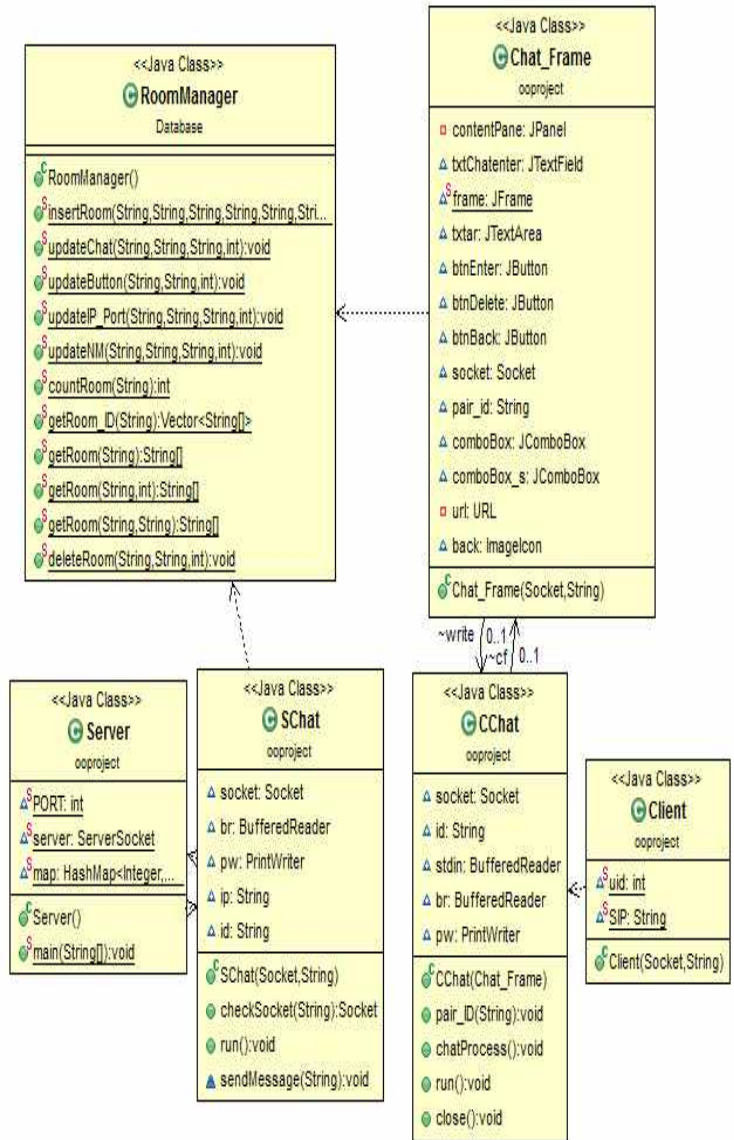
<<Java Class>>
RoomManager
Database

RoomManager()
insertRoom(String,String,String,String,String,Stri...
updateChat(String,String,String,int):void
updateButton(String,String,int):void
updateIP_Port(String,String,String,int):void
updateNM(String,String,String,int):void
countRoom(String):int
getRoom_ID(String):Vector<String[]>
getRoom(String):String[]
getRoom(String,int):String[]
getRoom(String,String):String[]
deleteRoom(String,String,int):void

<<Java Class>>
Chat_Frame
ooproject

contentPane: JPanel
txtChatenter: JTextField
frame: JFrame
txtar: JTextArea
btnEnter: JButton
btnDelete: JButton
btnBack: JButton
socket: Socket
pair_id: String
comboBox: JComboBox
comboBox_s: JComboBox
url: URL
back: ImageIcon

Chat_Frame(Socket,String)

~write 0..1
~cf 0..1

<<Java Class>>
Server
ooproject

PORT: int
server: ServerSocket
map: HashMap<Integer,...

Server()
main(String[]):void

<<Java Class>>
SChat
ooproject

socket: Socket
br: BufferedReader
pw: PrintWriter
ip: String
id: String

SChat(Socket,String)
checkSocket(String):Socket
run():void
sendMessage(String):void

<<Java Class>>
CChat
ooproject

socket: Socket
id: String
stdin: BufferedReader
br: BufferedReader
pw: PrintWriter

CChat(Chat_Frame)
pair_ID(String):void
chatProcess():void
run():void
close():void

<<Java Class>>
Client
ooproject

uid: int
SIP: String

Client(Socket,String)